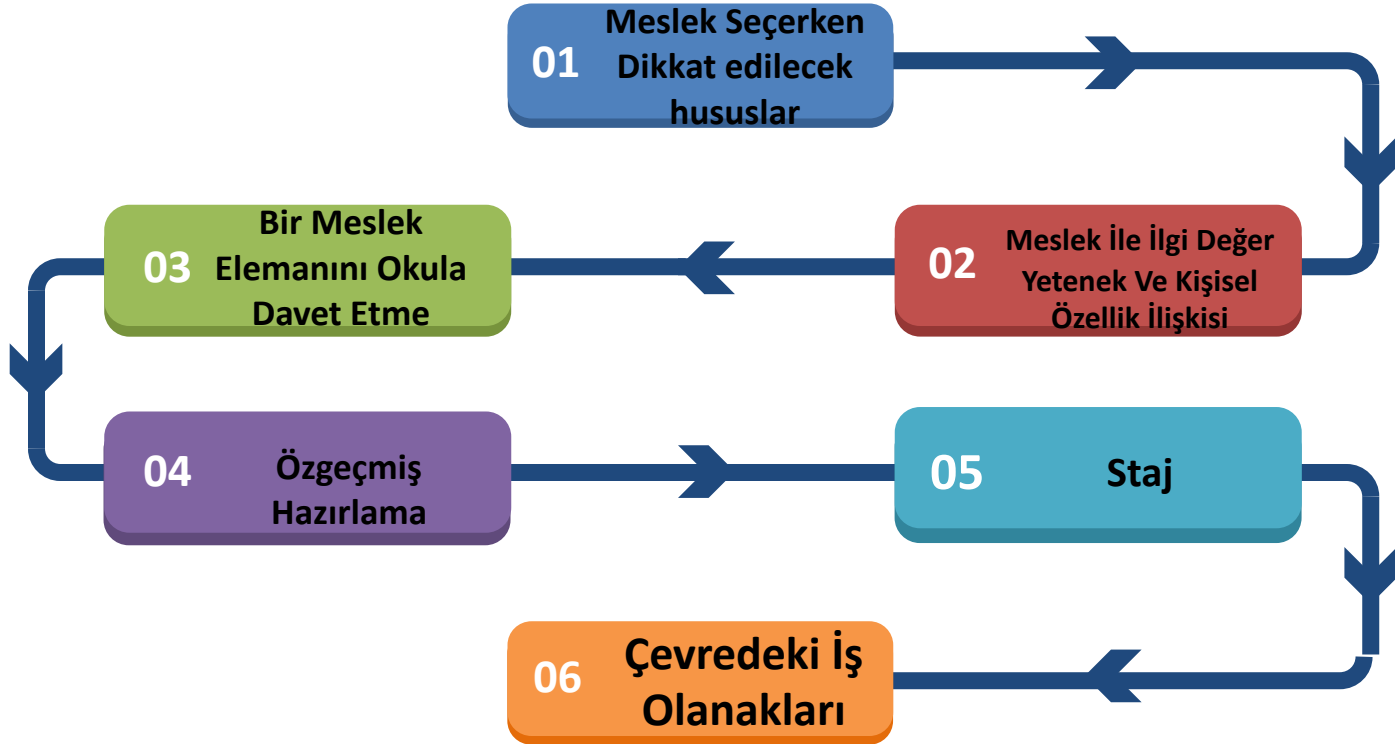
01 Meslek Seçerken Dikkat edilecek hususlar

02 Meslek İle İlgi Değer Yetenek Ve Kişisel Özellik İlişkisi

03 Bir Meslek Elemanını Okula Davet Etme

04 Özgeçmiş Hazırlama

05 Staj

06 Çevredeki İş Olanakları